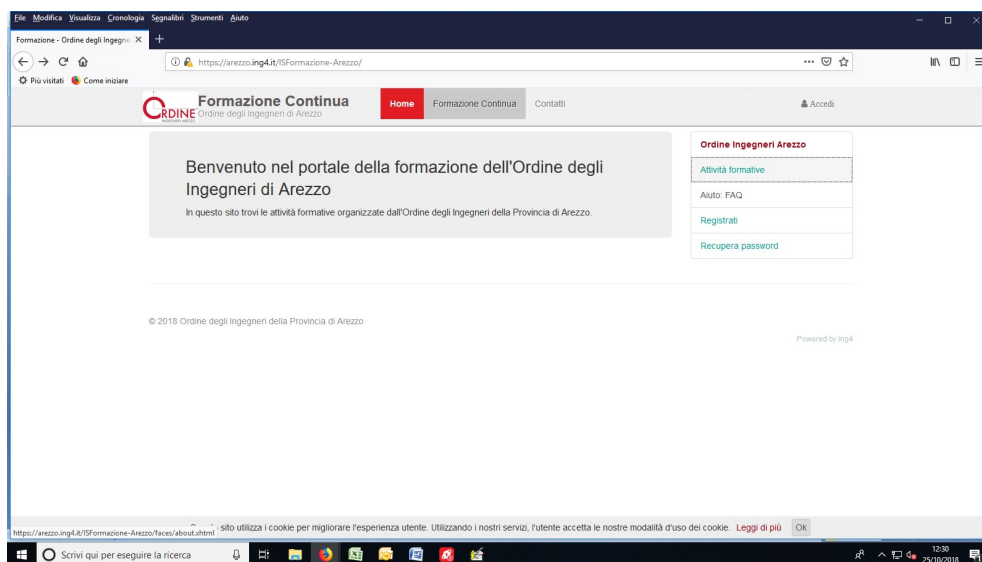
File Modifica Visualizza Cronologia Segnalibri Strumenti Aiuto

Formazione - Ordine degli Ingegne ×

https://arezzo.ing4.it/ISFormazione-Arezzo/

Più visitati Come iniziare

ORDINE INGEGNERI AREZZO Formazione Continua Ordine degli Ingegneri di Arezzo

Home Formazione Continua Contatti Accedi

Benvenuto nel portale della formazione dell'Ordine degli Ingegneri di Arezzo

In questo sito trovi le attività formative organizzate dall'Ordine degli Ingegneri della Provincia di Arezzo.

Ordine Ingegneri Arezzo
Attività formative
Aiuto: FAQ
Registrati
Recupera password

© 2018 Ordine degli Ingegneri della Provincia di Arezzo

Powered by Ing4

https://arezzo.ing4.it/ISFormazione-Arezzo/faces/about.xhtml sito utilizza i cookie per migliorare l'esperienza utente. Utilizzando i nostri servizi, l'utente accetta le nostre modalità d'uso dei cookie. Leggi di più Ok

Scrivi qui per eseguire la ricerca

12:30
25/10/2018